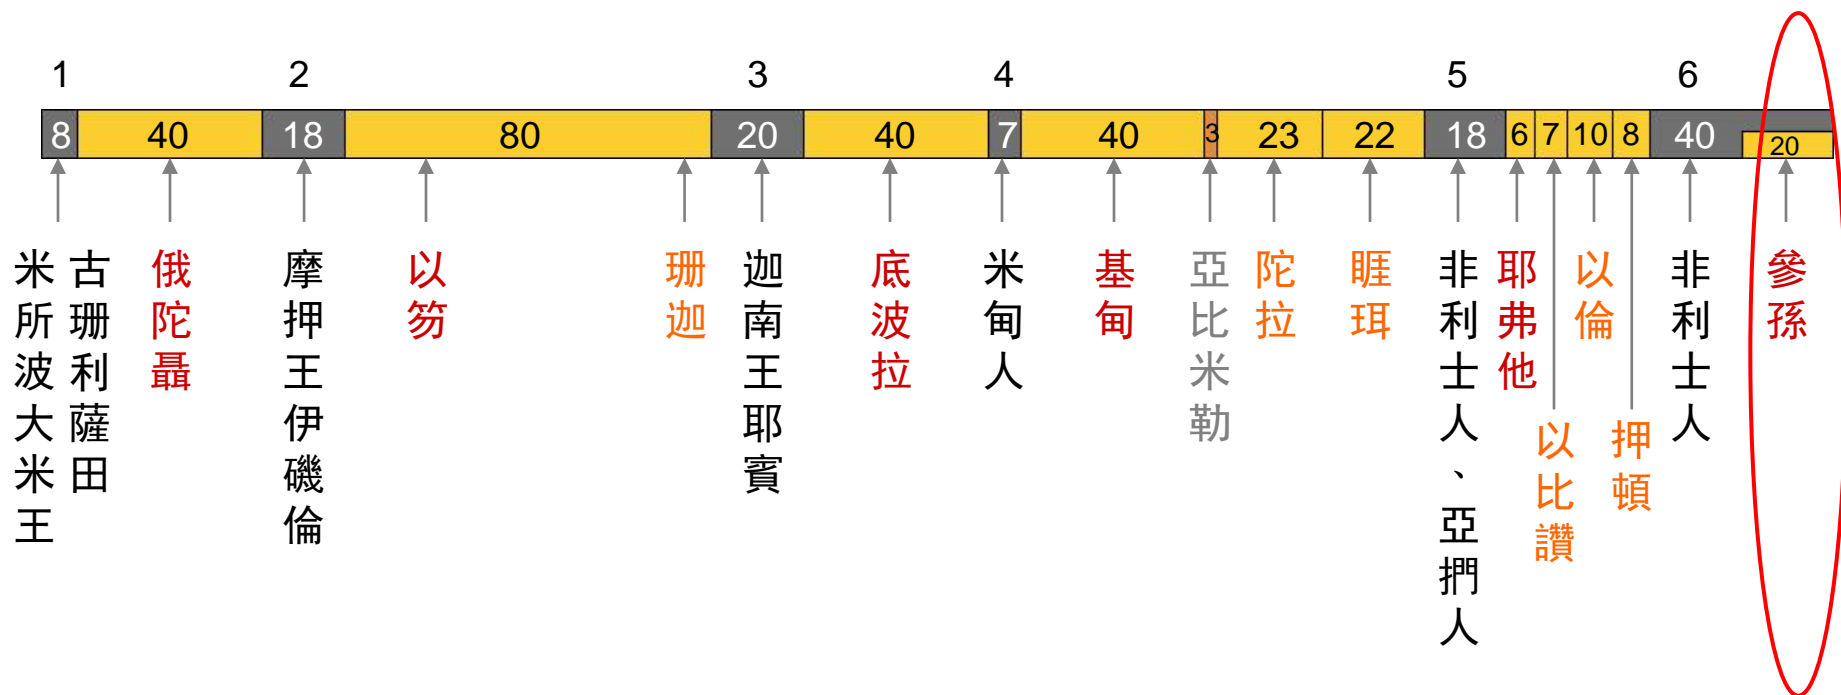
1 2 3 4 5 6

8 40 18 80 20 40 7 40 3 23 22 18 6 7 10 8 40 20

米所波大米王

古珊利薩田

俄陀聶

摩押王伊磯倫

以笏

珊迦

迦南王耶賓

底波拉

米甸人

基甸

亞比米勒

陀拉

睚珥

非利士人、亞捫人

耶弗他

以比讚

以倫

押頓

非利士人

參孫